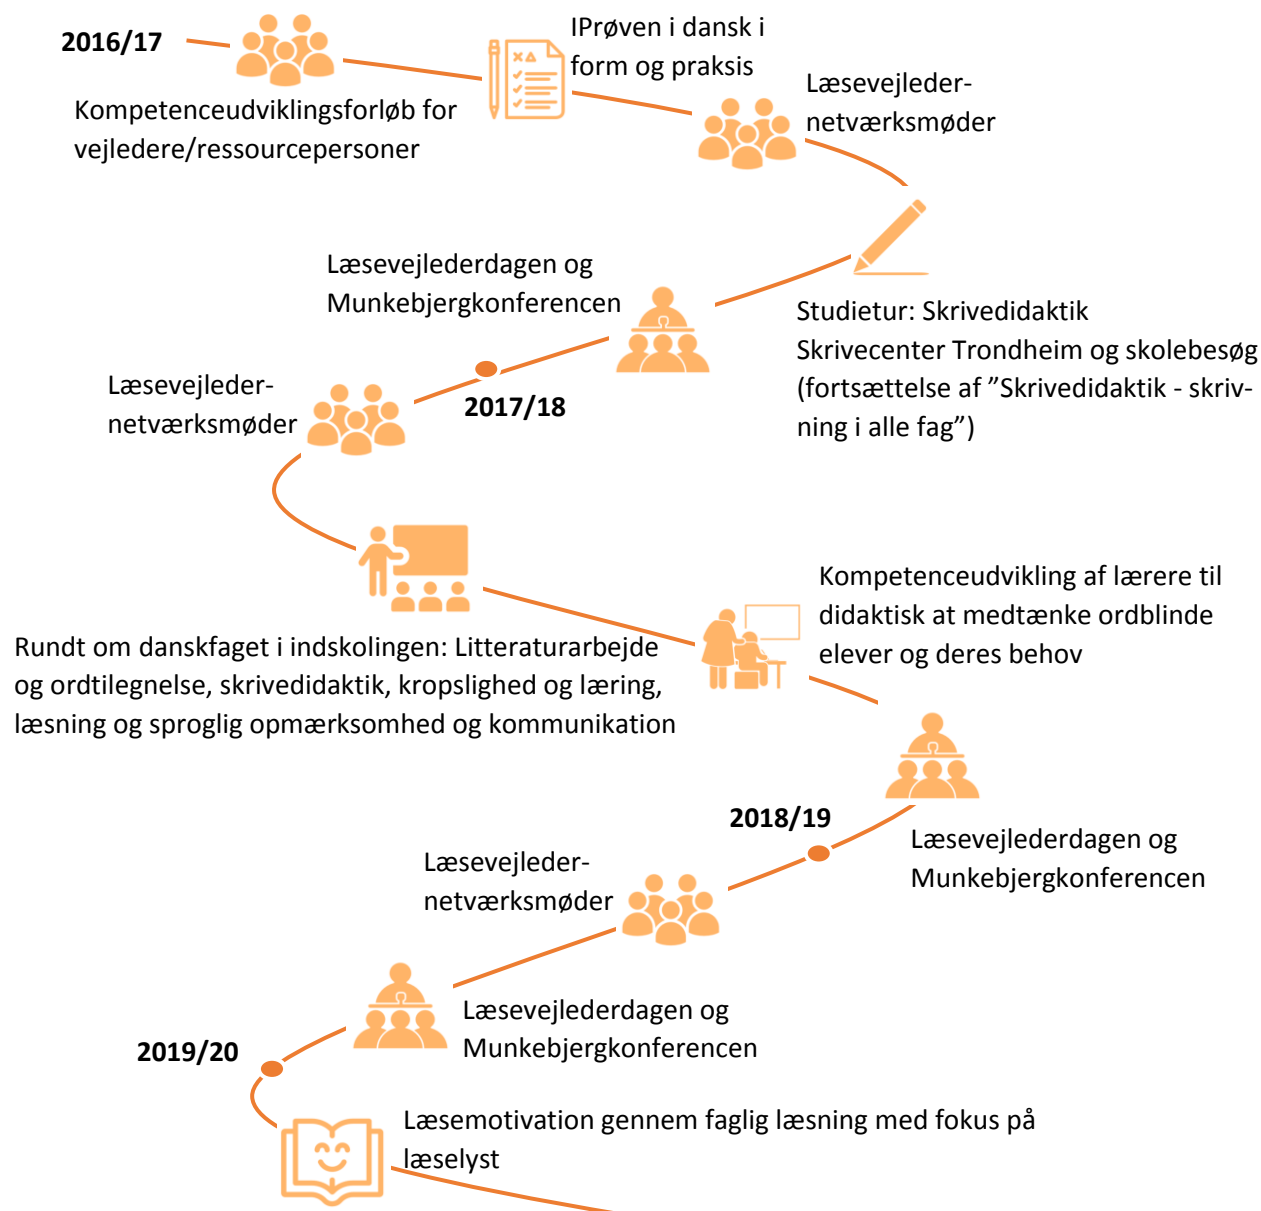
2016/17

Kompetenceudviklingsforløb for vejledere/ressourcepersoner

IPrøven i dansk i form og praksis

Læsevejleder-netværksmøder

Studietur: Skrivedidaktik Skrivecenter Trondheim og skolebesøg (fortsættelse af ”Skrivedidaktik - skrivning i alle fag”)

Læsevejlederdagen og Munkebjergkonferencen

2017/18

Læsevejleder-netværksmøder

Rundt om danskfaget i indskolingen: Litteraturarbejde og ordtilegnelse, skrivedidaktik, kropslighed og læring, læsning og sproglig opmærksomhed og kommunikation

Kompetenceudvikling af lærere til didaktisk at medtænke ordblinde elever og deres behov

2018/19

Læsevejlederdagen og Munkebjergkonferencen

Læsevejleder-netværksmøder

Læsevejlederdagen og Munkebjergkonferencen

2019/20

Læsemotivation gennem faglig læsning med fokus på læselyst